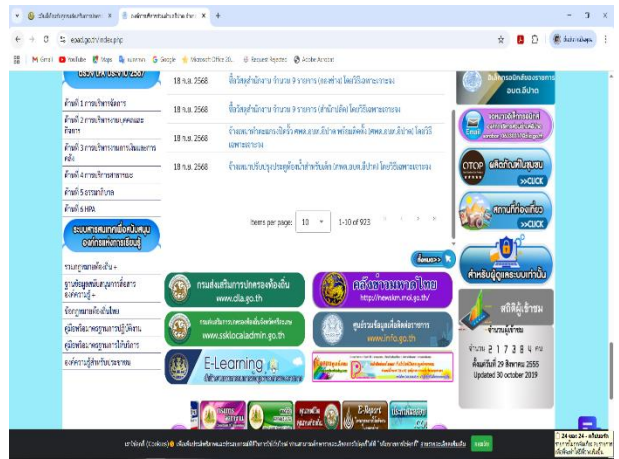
ezaid.go.th/index.php

M Gmail YouTube Maps Google Microsoft Office 20... Account Repairs Adobe Acrobat

18 ก.พ. 2568 ซื้อวัสดุสำนักงาน จำนวน 9 รายการ (สองห้อง) โดยวิธีเฉพาะเจาะจง

18 ก.พ. 2568 ซื้อวัสดุสำนักงาน จำนวน 9 รายการ (สำนักปลัด) โดยวิธีเฉพาะเจาะจง

18 ก.พ. 2568 จ้างเหมาทำแผงกระเบื้องกันแดด อบต.อ่างทอง พร้อมติดตั้ง โดยวิธีเฉพาะเจาะจง

18 ก.พ. 2568 จ้างเหมาปรับปรุงซ่อมแซมถนนสำหรับเด็ก โดยวิธีเฉพาะเจาะจง

ด้านที่ 1 การบริหารจัดการ
ด้านที่ 2 การบริหารงานบุคคลและกิจการ
ด้านที่ 3 การบริหารงานการเงินและการคลัง
ด้านที่ 4 การบริการสาธารณะ
ด้านที่ 5 ธรรมาภิบาล
ด้านที่ 6 HPA

ระบบสารสนเทศเพื่อเผยแพร่องค์กรแห่งการเรียนรู้

Items per page: 10 1 - 10 of 923

รวมกฎหมายท้องถิ่น
ฐานข้อมูลหนังสือสั่งการองค์กรปกครองส่วนท้องถิ่น
ข้อกฎหมายท้องถิ่นไทย
คู่มือพัฒนาศูนย์ปฏิบัติงาน
คู่มือพัฒนาศูนย์บริการ
องค์ความรู้สำหรับประชาชน

กรมส่งเสริมการปกครองท้องถิ่น www.dla.go.th
คลังข้อมูลท้องถิ่น
www.sskiocaladmin.go.th
ศูนย์รวมข้อมูลเพื่อต่อต้านการทุจริต www.info.go.th
E-Learning

OTOP ผลิตภัณฑ์ชุมชน >>CLICK
สถานที่ท่องเที่ยว >>CLICK
สำหรับผู้ดูแลระบบเท่านั้น
สถิติผู้เข้าชม
จำนวน 2 1 7 3 8 4 คน
ตั้งแต่วันที่ 29 สิงหาคม 2555
Updated 30 october 2019

ตกลง
24 ชม. 24